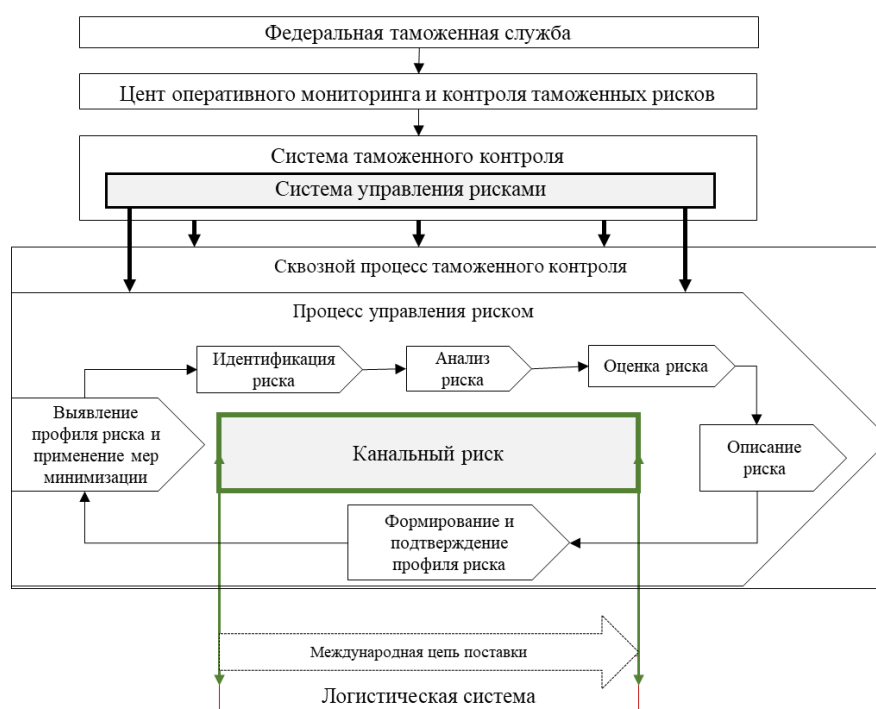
Федеральная таможенная служба

Цент оперативного мониторинга и контроля таможенных рисков

Система таможенного контроля

Система управления рисками

Сквозной процесс таможенного контроля

Процесс управления риском

Идентификация риска

Анализ риска

Оценка риска

Выявление профиля риска и применение мер минимизации

Канальный риск

Описание риска

Формирование и подтверждение профиля риска

Международная цепь поставки

Логистическая система